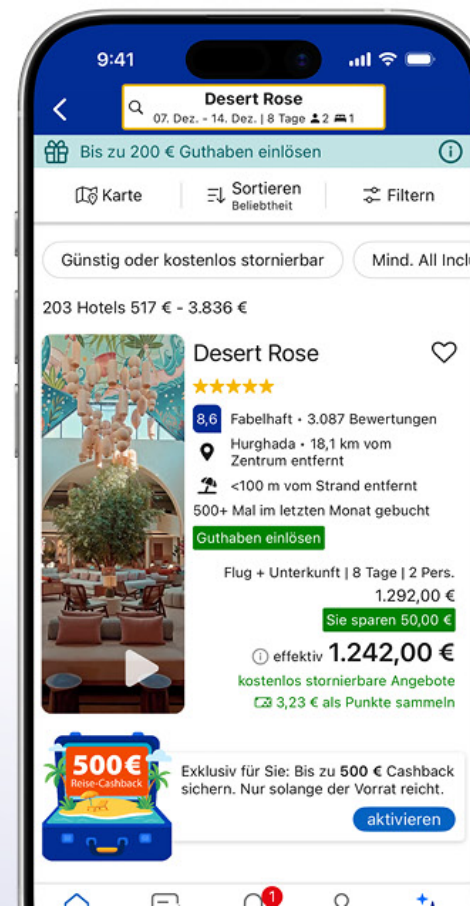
9:41

Desert Rose
07. Dez. - 14. Dez. | 8 Tage 2 1

Bis zu 200 € Guthaben einlösen

Karte

Sortieren
Beliebtheit

Filtern

Günstig oder kostenlos stornierbar

Mind. All Incl

203 Hotels 517 € - 3.836 €

Desert Rose

8,6 Fabelhaft • 3.087 Bewertungen

Hurghada • 18,1 km vom Zentrum entfernt

<100 m vom Strand entfernt

500+ Mal im letzten Monat gebucht

Guthaben einlösen

Flug + Unterkunft | 8 Tage | 2 Pers.

1.292,00 €

Sie sparen 50,00 €

effektiv 1.242,00 €

kostenlos stornierbare Angebote

3,23 € als Punkte sammeln

500€
Reise-Cashback

Exklusiv für Sie: Bis zu 500 € Cashback sichern. Nur solange der Vorrat reicht.

aktivieren

1